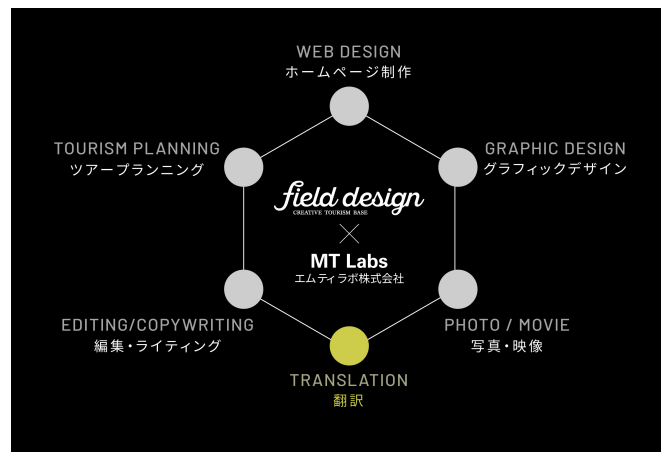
WEB DESIGN
ホームページ制作

TOURISM PLANNING
ツアープランニング

GRAPHIC DESIGN
グラフィックデザイン

field design
CREATIVE TOURISM BASE

×

MT Labs
エムティラボ株式会社

EDITING/COPYWRITING
編集・ライティング

PHOTO / MOVIE
写真・映像

TRANSLATION
翻訳